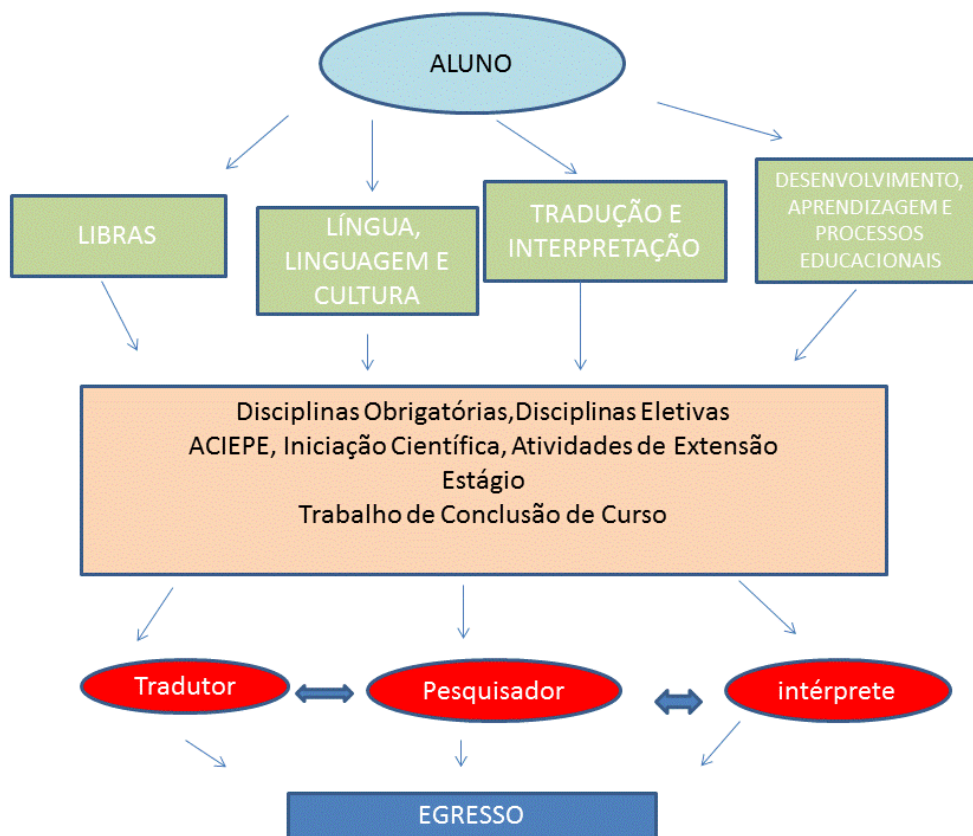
ALUNO

LIBRAS

LÍNGUA, LINGUAGEM E CULTURA

TRADUÇÃO E INTERPRETAÇÃO

DESENVOLVIMENTO, APRENDIZAGEM E PROCESSOS EDUCACIONAIS

Disciplinas Obrigatórias,Disciplinas Eletivas
ACIEPE, Iniciação Científica, Atividades de Extensão
Estágio
Trabalho de Conclusão de Curso

Tradutor

Pesquisador

intérprete

EGRESSO